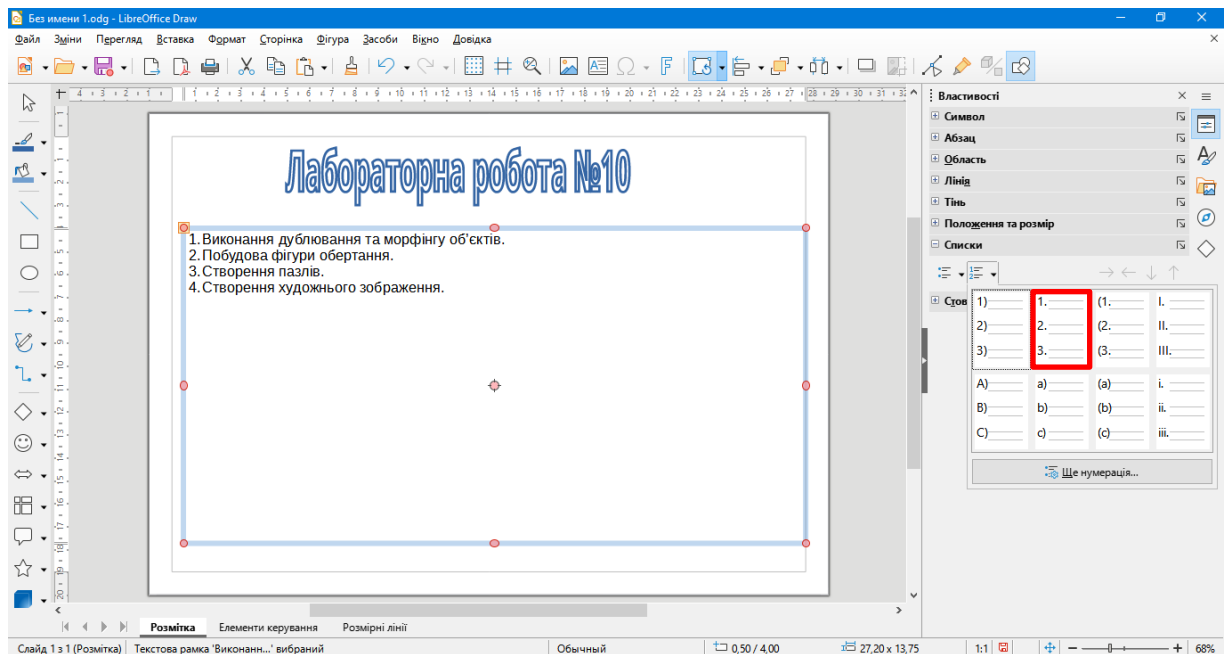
Без имени 1.odg - LibreOffice Draw

Файл Зміни Перегляд Вставка Формат Сторінка Фігура Засоби Вікно Довідка

Лабораторна робота №10

1. Виконання дублювання та морфінгу об'єктів.
2. Побудова фігури обертання.
3. Створення пазлів.
4. Створення художнього зображення.

Властивості
Символ
Абзац
Область
Лінія
Тінь
Положення та розмір
Списки
Стов

| 1) | 1. | (1. | I. |
|---|---|---|---|
| 2) | 2. | (2. | II. |
| 3) | 3. | (3. | III. |
| A) | a) | (a) | i. |
| B) | b) | (b) | ii. |
| C) | c) | (c) | iii. |

Ще нумерація...

Розмітка Елементи керування Розмірні лінії

Слайд 1 з 1 (Розмітка) Текстова рамка 'Виконанн...' вибраний Обычный 0,50 / 4,00 27,20 x 13,75 1:1 68%